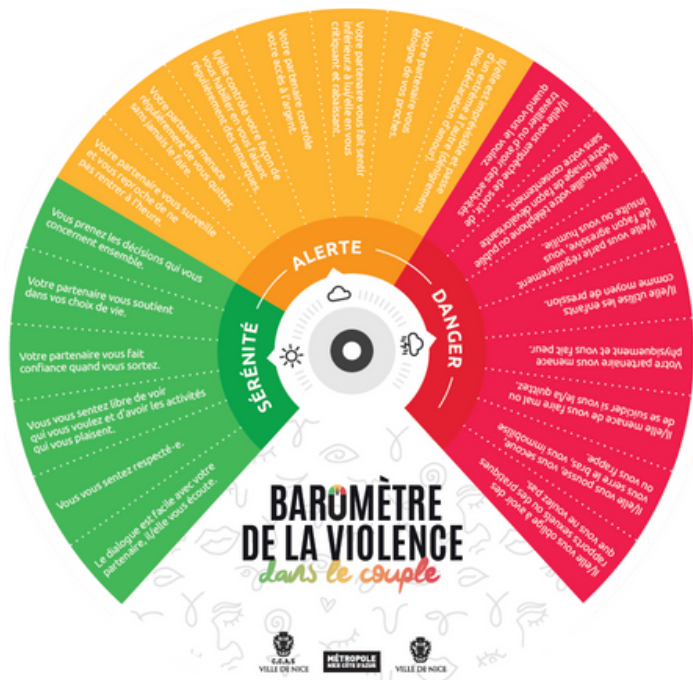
Vous prenez les décisions qui vous concernent ensemble.

Votre partenaire vous soutient dans vos choix de vie.

Votre partenaire vous fait confiance quand vous sortez.

Vous vous sentez libre de voir qui vous voulez et d'avoir les activités qui vous plaisent.

Vous vous sentez respecté-e.

Le dialogue est facile avec votre partenaire, il/elle vous écoute.

Votre partenaire vous surveille et vous reproche de ne pas rentrer à l'heure.

Votre partenaire menace régulièrement de vous quitter, sans jamais le faire.

Il/elle contrôle votre façon de vous habiller en vous faisant régulièrement des remarques.

Votre partenaire contrôle votre accès à l'argent.

Votre partenaire vous fait sentir inférieur-e à lui/elle en vous critiquant et rabaissant.

Votre partenaire vous éloigne de vos proches.

Il/elle est imprévisible et passe d'un état émotionnel à l'autre (dénigrement puis déclaration d'amour).

Il/elle vous empêche de sortir, de travailler ou d'avoir des activités quand vous le voulez.

Il/elle fouille votre téléphone sans votre consentement.

Il/elle partage votre image de façon dévalorisante.

Il/elle vous parle régulièrement de façon agressive, vous insulte ou vous humilie en public.

Il/elle utilise les enfants comme moyen de pression.

Votre partenaire vous menace physiquement et vous fait peur.

Il/elle menace de vous faire mal ou de se suicider si vous le/la quittez.

Il/elle vous pousse, vous secoue, vous serre le bras, vous immobilise ou vous frappe.

Il/elle vous oblige à avoir des rapports sexuels ou des pratiques que vous ne voulez pas.

SÉRÉNITÉ

ALERTE

DANGER

BAROMÈTRE DE LA VIOLENCE dans le couple

C.C.A.S. VILLE DE NICE

MÉTROPOLE NICE CÔTE D'AZUR

VILLE DE NICE